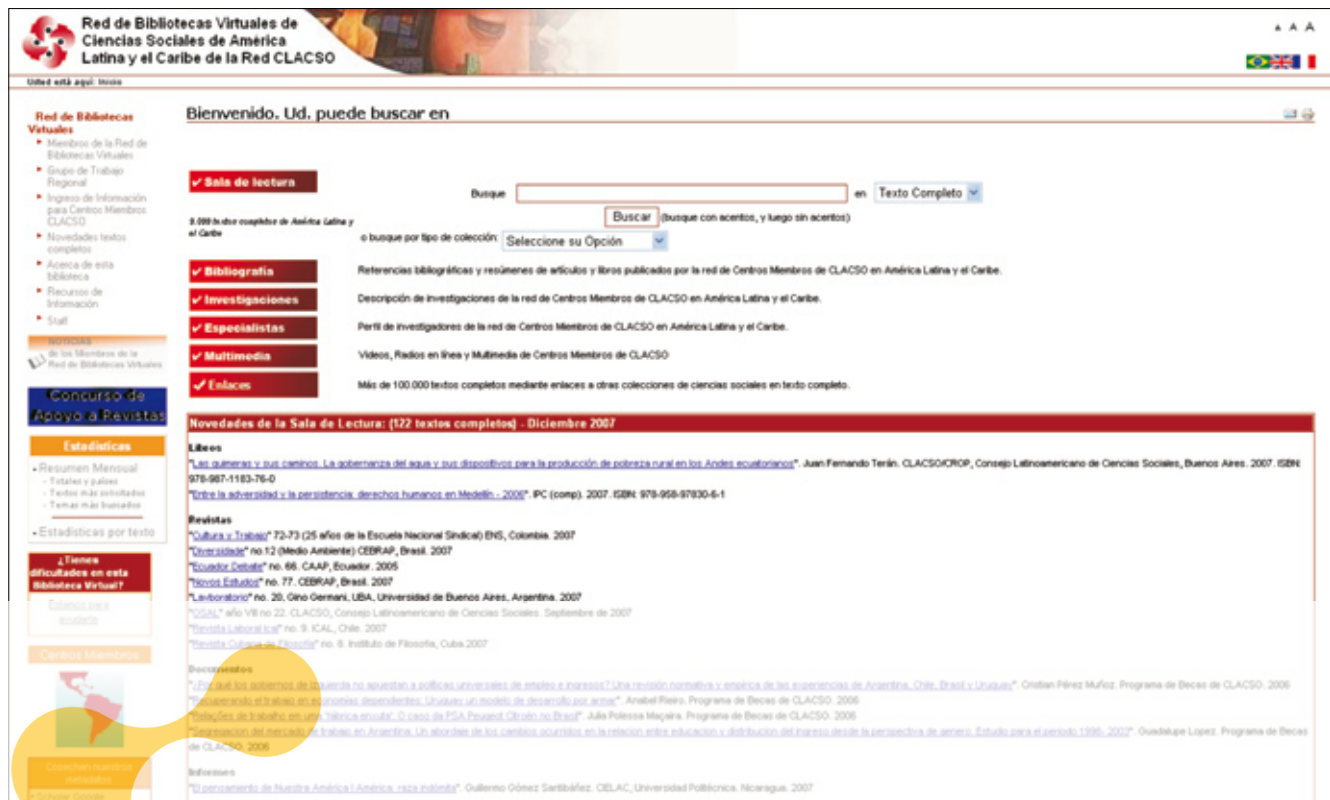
Red de Bibliotecas Virtuales de Ciencias Sociales de América Latina y el Caribe de la Red CLACSO

A A A

Usted está aquí: Inicio

Red de Bibliotecas Virtuales
Miembros de la Red de Bibliotecas Virtuales
Grupo de Trabajo Regional
Ingreso de Información para Centros Miembros CLACSO
Novedades textos completos
Acerca de esta biblioteca
Recursos de Información
Staff

NOTICIAS de los Miembros de la Red de Bibliotecas Virtuales

Concurso de Apoyo a Revistas

Estadísticas
Resumen Mensual
- Totales y países
- Textos más solicitados
- Temas más buscados
Estadísticas por texto

¿Tienes dificultades en esta Biblioteca Virtual?
Estamos para ayudarte

Centros Miembros

Bienvenido. Ud. puede buscar en

Sala de lectura
8.000 textos completos de América Latina y el Caribe

Busque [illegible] en Texto Completo
Buscar (busque con acentos, y luego sin acentos)
o busque por tipo de colección: Seleccione su Opción

Bibliografía — Referencias bibliográficas y resúmenes de artículos y libros publicados por la red de Centros Miembros de CLACSO en América Latina y el Caribe.
Investigaciones — Descripción de investigaciones de la red de Centros Miembros de CLACSO en América Latina y el Caribe.
Especialistas — Perfil de investigadores de la red de Centros Miembros de CLACSO en América Latina y el Caribe.
Multimedia — Videos, Radios en línea y Multimedia de Centros Miembros de CLACSO
Enlaces — Más de 100.000 textos completos mediante enlaces a otras colecciones de ciencias sociales en texto completo.

Novedades de la Sala de Lectura: (122 textos completos) - Diciembre 2007

Libros
"Las quimeras y sus caminos. La gobernanza del agua y sus dispositivos para la producción de pobreza rural en los Andes ecuatorianos". Juan Fernando Terán. CLACSO/CROP, Consejo Latinoamericano de Ciencias Sociales, Buenos Aires. 2007. ISBN: 978-987-1183-76-0
"Entre la adversidad y la persistencia: derechos humanos en Medellín - 2006". IPC (comp). 2007. ISBN: 978-958-97830-6-1

Revistas
"Cultura y Trabajo" 72-73 (25 años de la Escuela Nacional Sindical) ENS, Colombia. 2007
"Diversidade" no.12 (Medio Ambiente) CEBRAP, Brasil. 2007
"Ecuador Debate" no. 66. CAAP, Ecuador. 2005
"Novos Estudos" no. 77. CEBRAP, Brasil. 2007
"Lavboratorio" no. 20. Gino Germani, UBA. Universidad de Buenos Aires. Argentina. 2007
"OSAL" año VII no 22. CLACSO, Consejo Latinoamericano de Ciencias Sociales. Septiembre de 2007
"Revista Laboral ica" no. 9. ICAL, Chile. 2007
"Revista Cubana de Filosofía" no. 8. Instituto de Filosofía, Cuba.2007

Documentos
"¿Por qué los gobiernos de izquierda no apuestan a políticas universales de empleo e ingresos? Una revisión normativa y empírica de las experiencias de Argentina, Chile, Brasil y Uruguay". Cristian Pérez Muñoz. Programa de Becas de CLACSO. 2006
"Recuperando el trabajo en economías dependientes: Uruguay un modelo de desarrollo por armar". Anabel Rieiro. Programa de Becas de CLACSO. 2006
"Relações de trabalho em uma "fábrica-enxuta": O caso da PSA Peugeot Citroën no Brasil". Julia Polessa Maçaira. Programa de Becas de CLACSO. 2006
"Segregación del mercado de trabajo en Argentina: Un abordaje de los cambios ocurridos en la relación entre educación y distribución del ingreso desde la perspectiva de genero. Estudio para el periodo 1995- 2003". Guadalupe Lopez. Programa de Becas de CLACSO. 2006

Informes
"El pensamiento de Nuestra América I América: raza indómita". Guillermo Gómez Santibáñez. CIELAC, Universidad Politécnica. Nicaragua. 2007